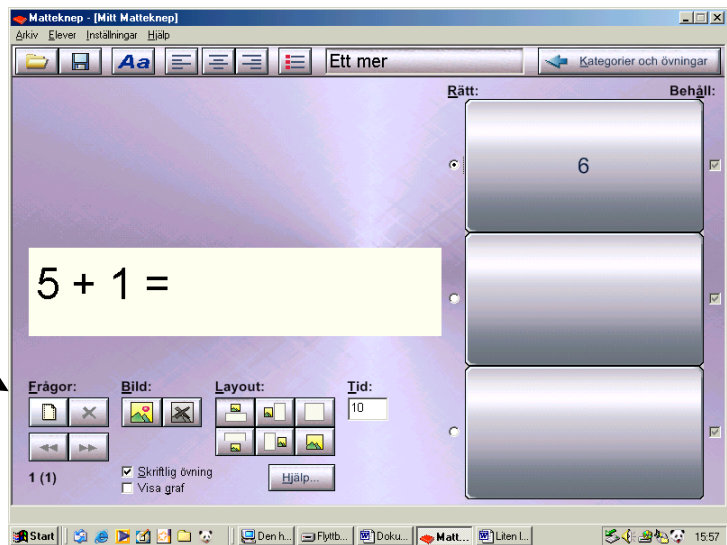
Matteknep - [Mitt Matteknep]

Arkiv Elever Inställningar Hjälp

Aa

Ett mer

Kategorier och övningar

Rätt:

Behåll:

6

$5 + 1 =$

Frågor:

Bild:

Layout:

Tid:

10

1 (1)

Skriftlig övning

Visa graf

Hjälp...

Start

Den h...

Flyttb...

Doku...

Matt...

Liten l...

15:57